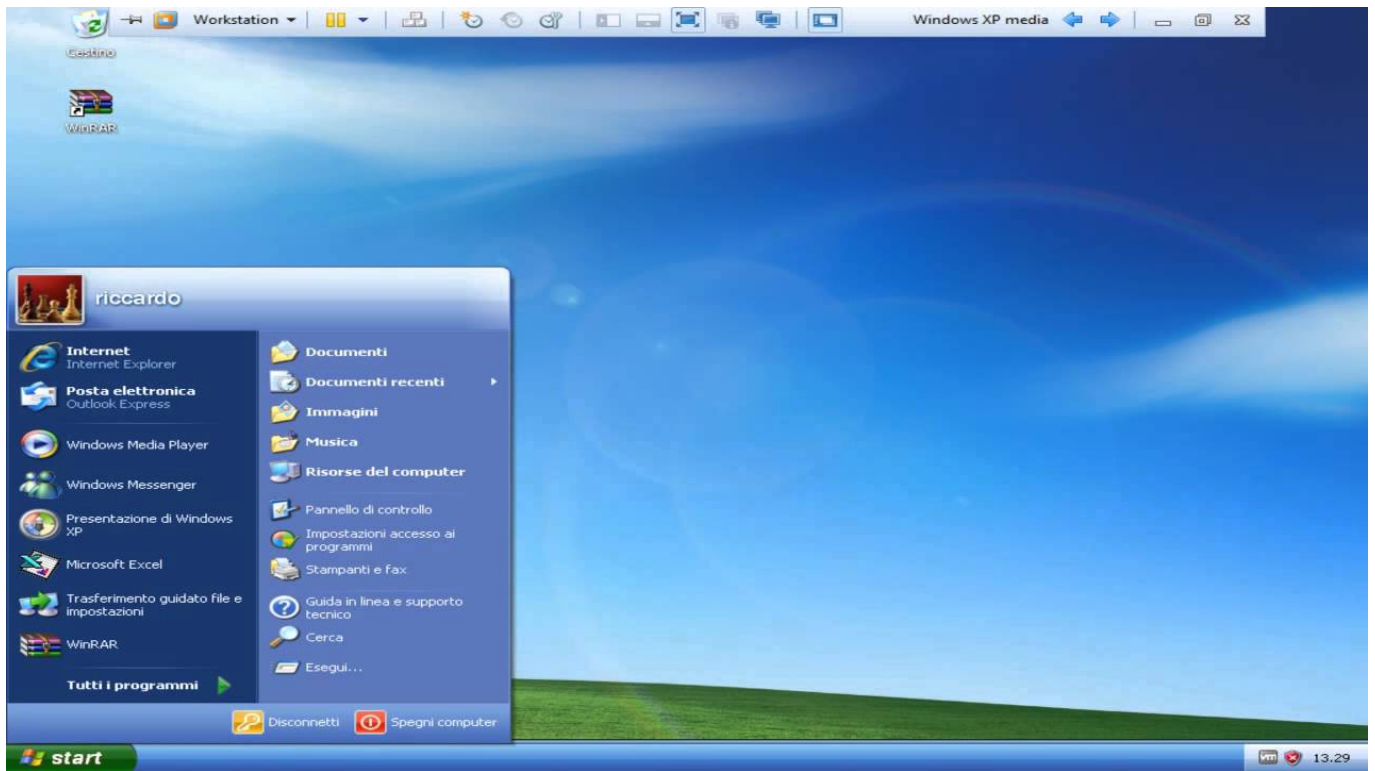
Workstation ▾ Windows XP media

Cestino

WinRAR

riccardo

Internet
Internet Explorer

Posta elettronica
Outlook Express

Windows Media Player

Windows Messenger

Presentazione di Windows XP

Microsoft Excel

Trasferimento guidato file e impostazioni

WinRAR

Tutti i programmi

Documenti

Documenti recenti

Immagini

Musica

Risorse del computer

Pannello di controllo

Impostazioni accesso ai programmi

Stampanti e fax

Guida in linea e supporto tecnico

Cerca

Esegui...

Disconnetti

Spegni computer

start

13.29